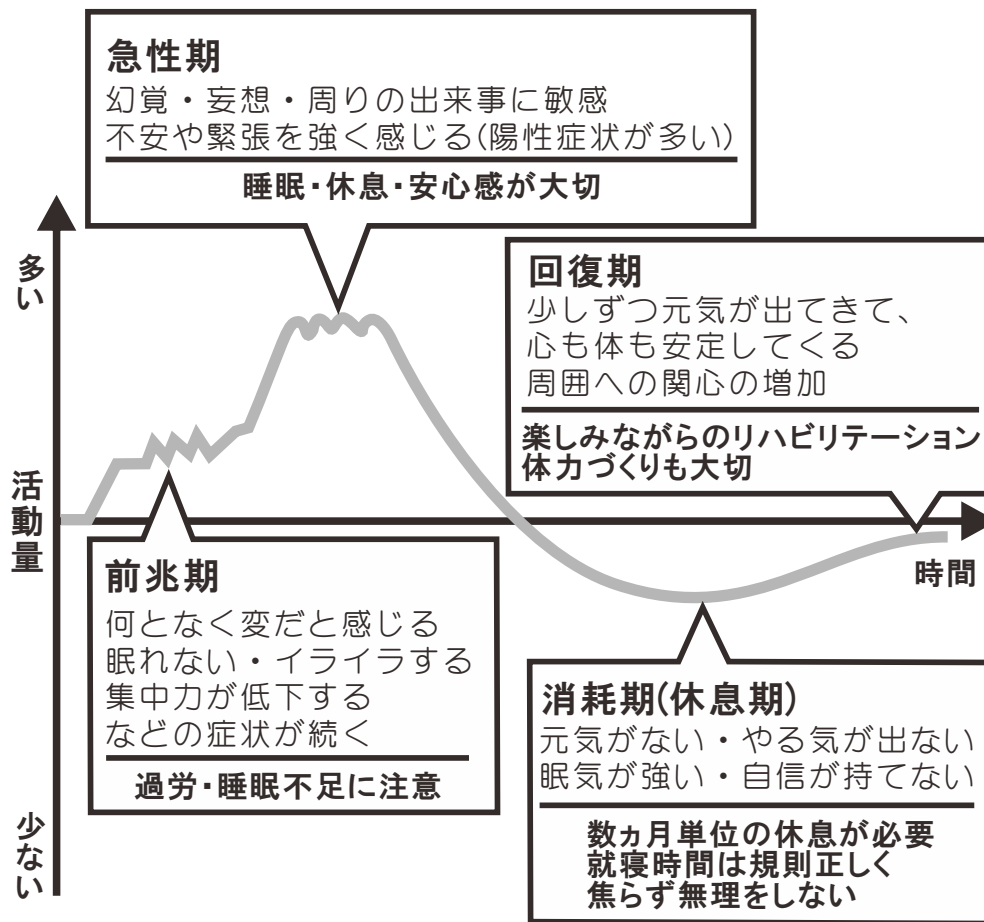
急性期
幻覚・妄想・周りの出来事に敏感
不安や緊張を強く感じる(陽性症状が多い)

睡眠・休息・安心感が大切

多い

活動量

少ない

回復期
少しずつ元気が出てきて、
心も体も安定してくる
周囲への関心の増加

楽しみながらのリハビリテーション
体力づくりも大切

時間

前兆期
何となく変だと感じる
眠れない・イライラする
集中力が低下する
などの症状が続く

過労・睡眠不足に注意

消耗期(休息期)
元気がない・やる気が出ない
眠気が強い・自信が持てない

数ヵ月単位の休息が必要
就寝時間は規則正しく
焦らず無理をしない